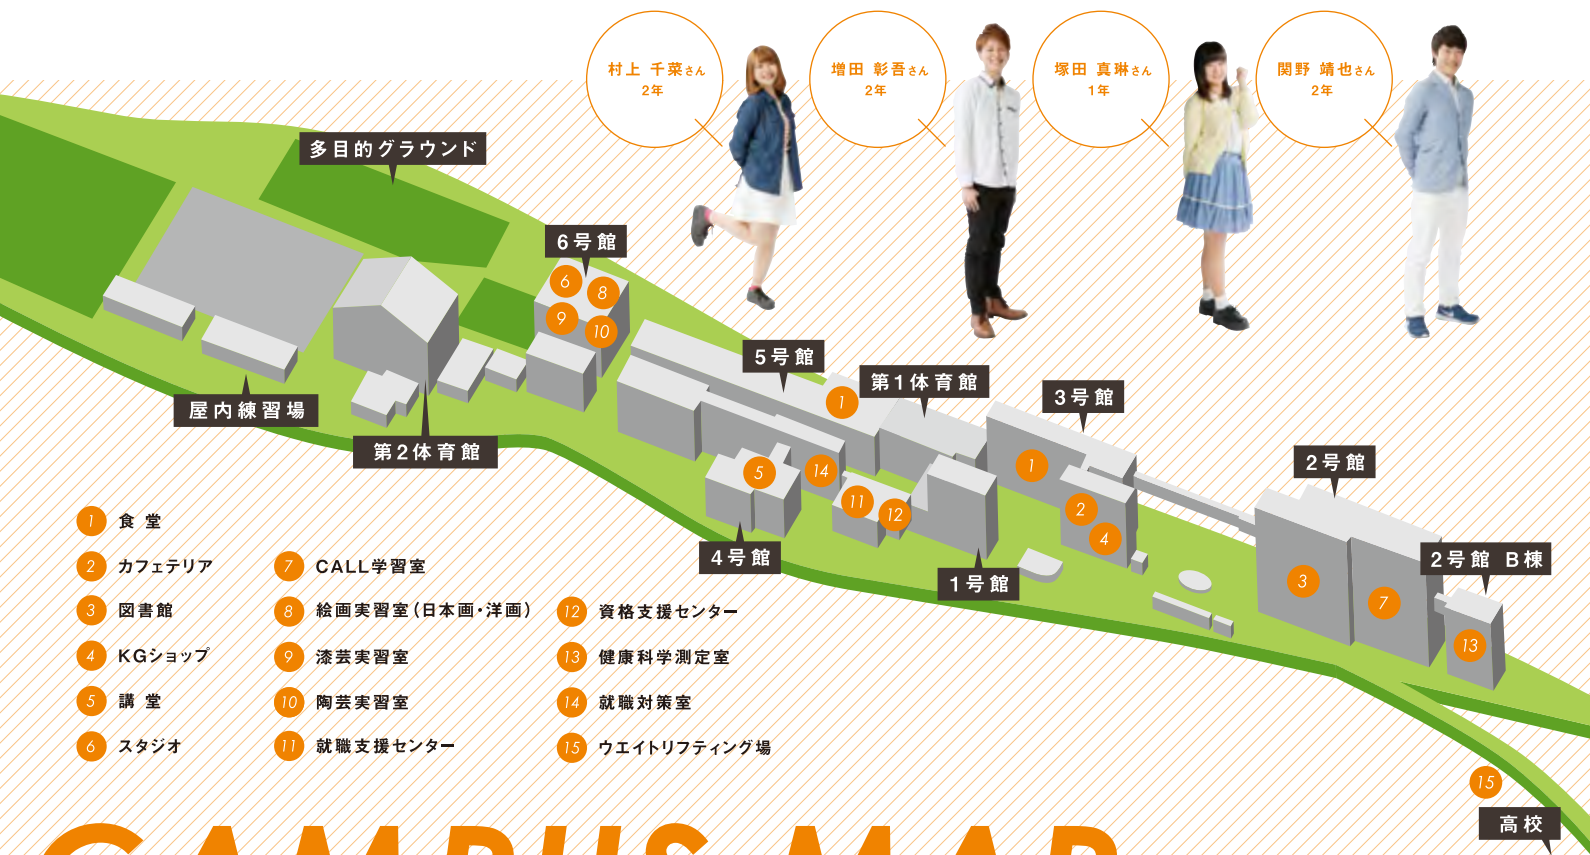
村上 千菜さん
2年

増田 彰吾さん
2年

塚田 真琳さん
1年

関野 靖也さん
2年

多目的グラウンド

6号館

5号館

第1体育館

3号館

2号館

屋内練習場

第2体育館

4号館

1号館

2号館 B棟

高校

1 食堂
2 カフェテリア
3 図書館
4 KGショップ
5 講堂
6 スタジオ

7 CALL学習室
8 絵画実習室（日本画・洋画）
9 漆芸実習室
10 陶芸実習室
11 就職支援センター

12 資格支援センター
13 健康科学測定室
14 就職対策室
15 ウエイトリフティング場

CAMPUS MAP